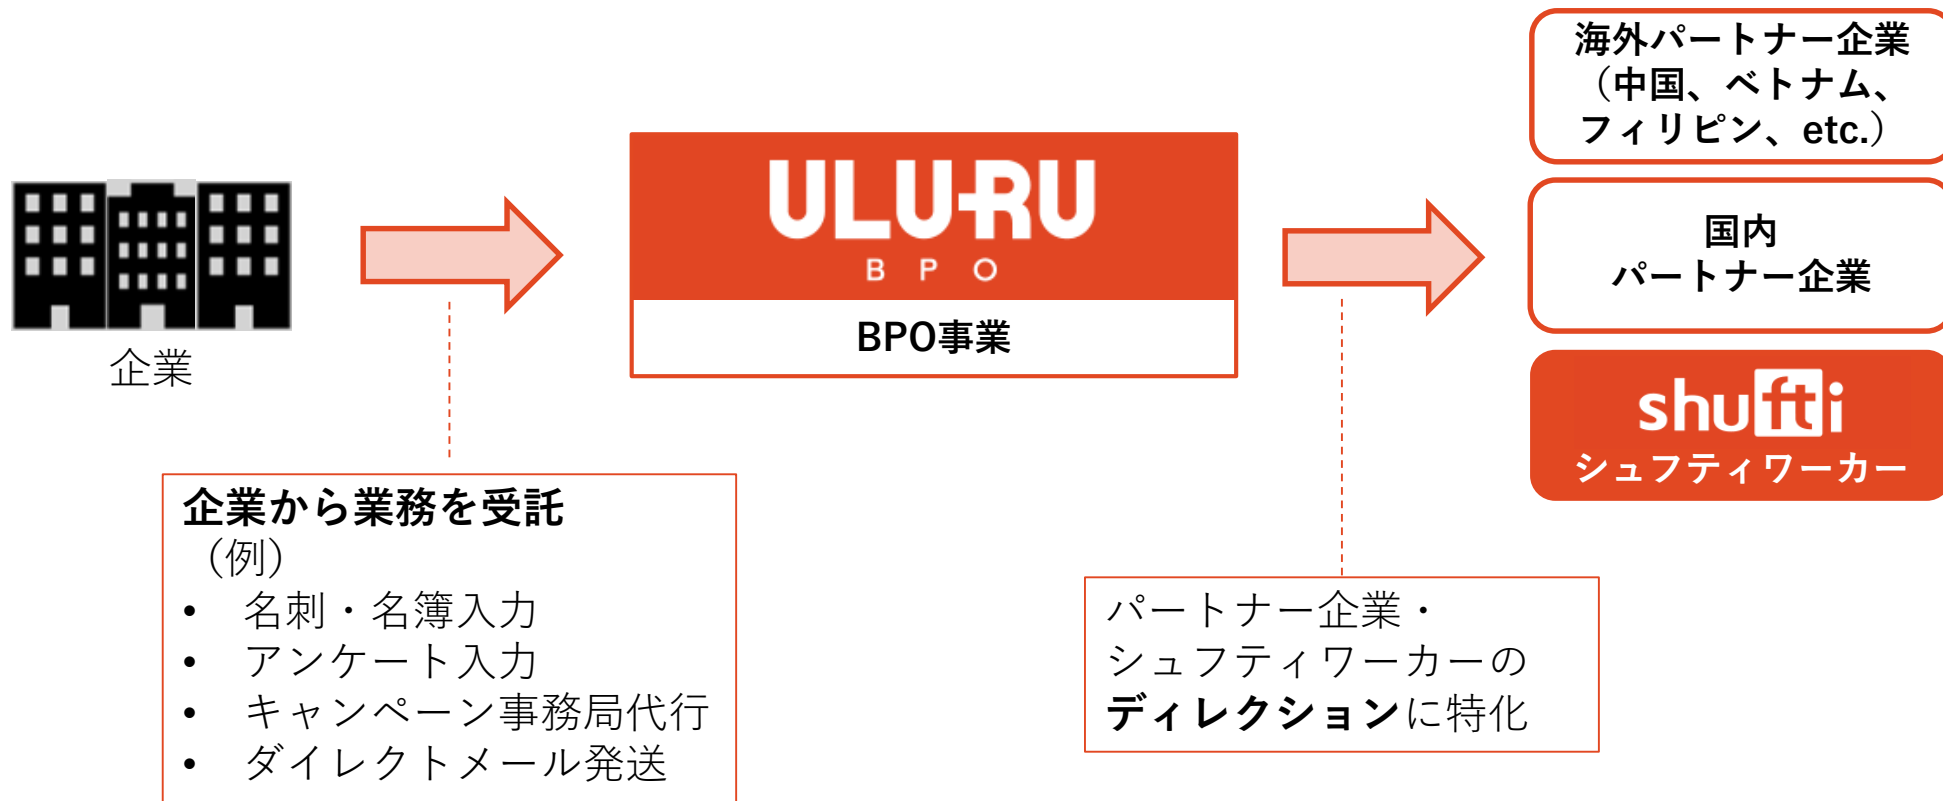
企業

ULURU
BPO

BPO事業

海外パートナー企業（中国、ベトナム、フィリピン、etc.）

国内パートナー企業

shufti
シュフティワーカー

企業から業務を受託
（例）
• 名刺・名簿入力
• アンケート入力
• キャンペーン事務局代行
• ダイレクトメール発送

パートナー企業・シュフティワーカーのディレクションに特化